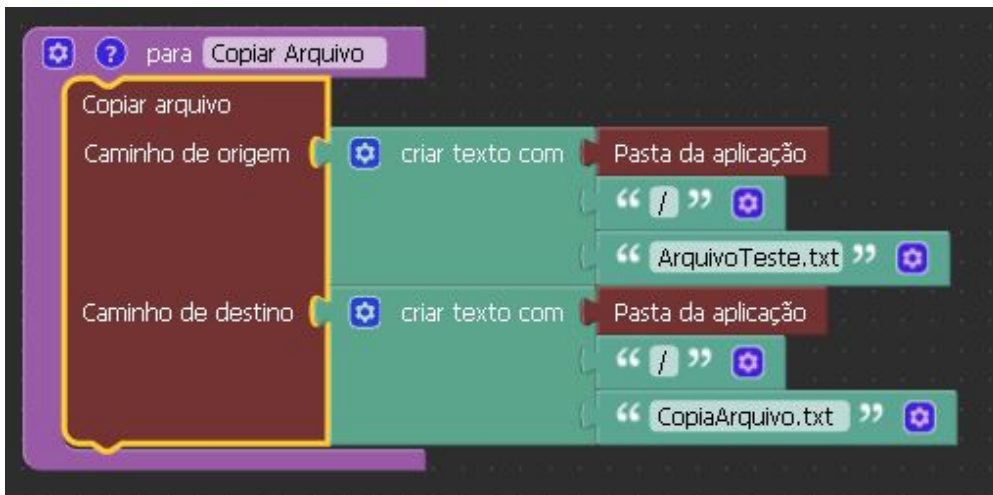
? para Copiar Arquivo

Copiar arquivo

Caminho de origem criar texto com Pasta da aplicação

“ / ”

“ ArquivoTeste.txt ”

Caminho de destino criar texto com Pasta da aplicação

“ / ”

“ CopiaArquivo.txt ”